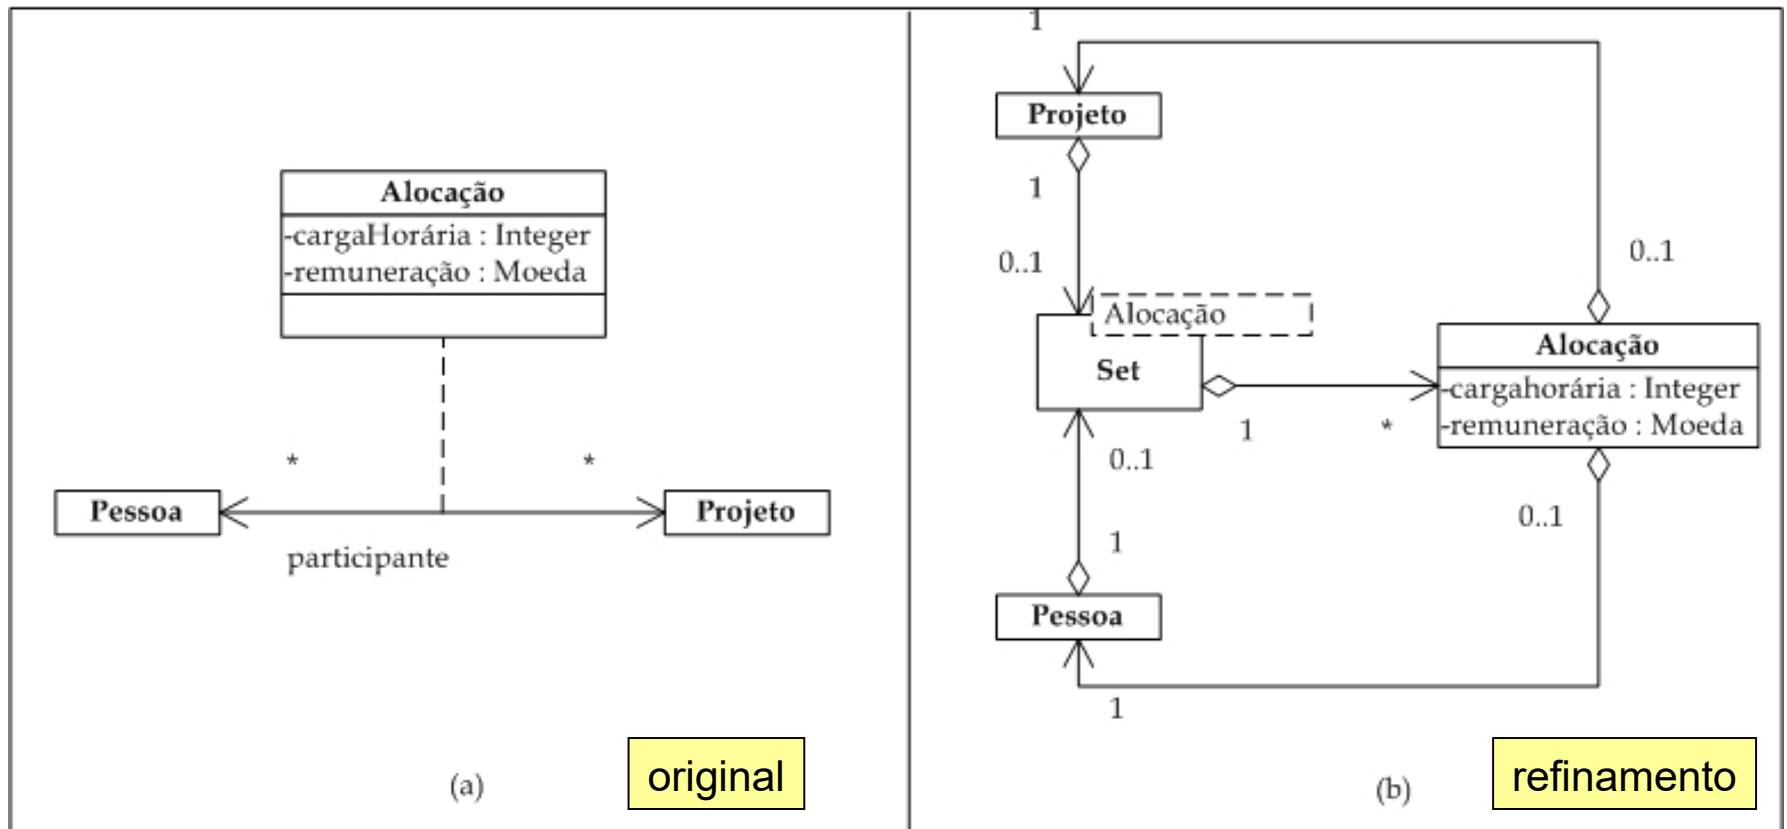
Alocação
-cargaHorária : Integer
-remuneração : Moeda

*
*
Pessoa
Projeto
participante

(a)
original

1
Projeto
1
0..1
0..1
Alocação
Set
Alocação
-cargahorária : Integer
-remuneração : Moeda
1
*
0..1
0..1
1
Pessoa
1

(b)
refinamento